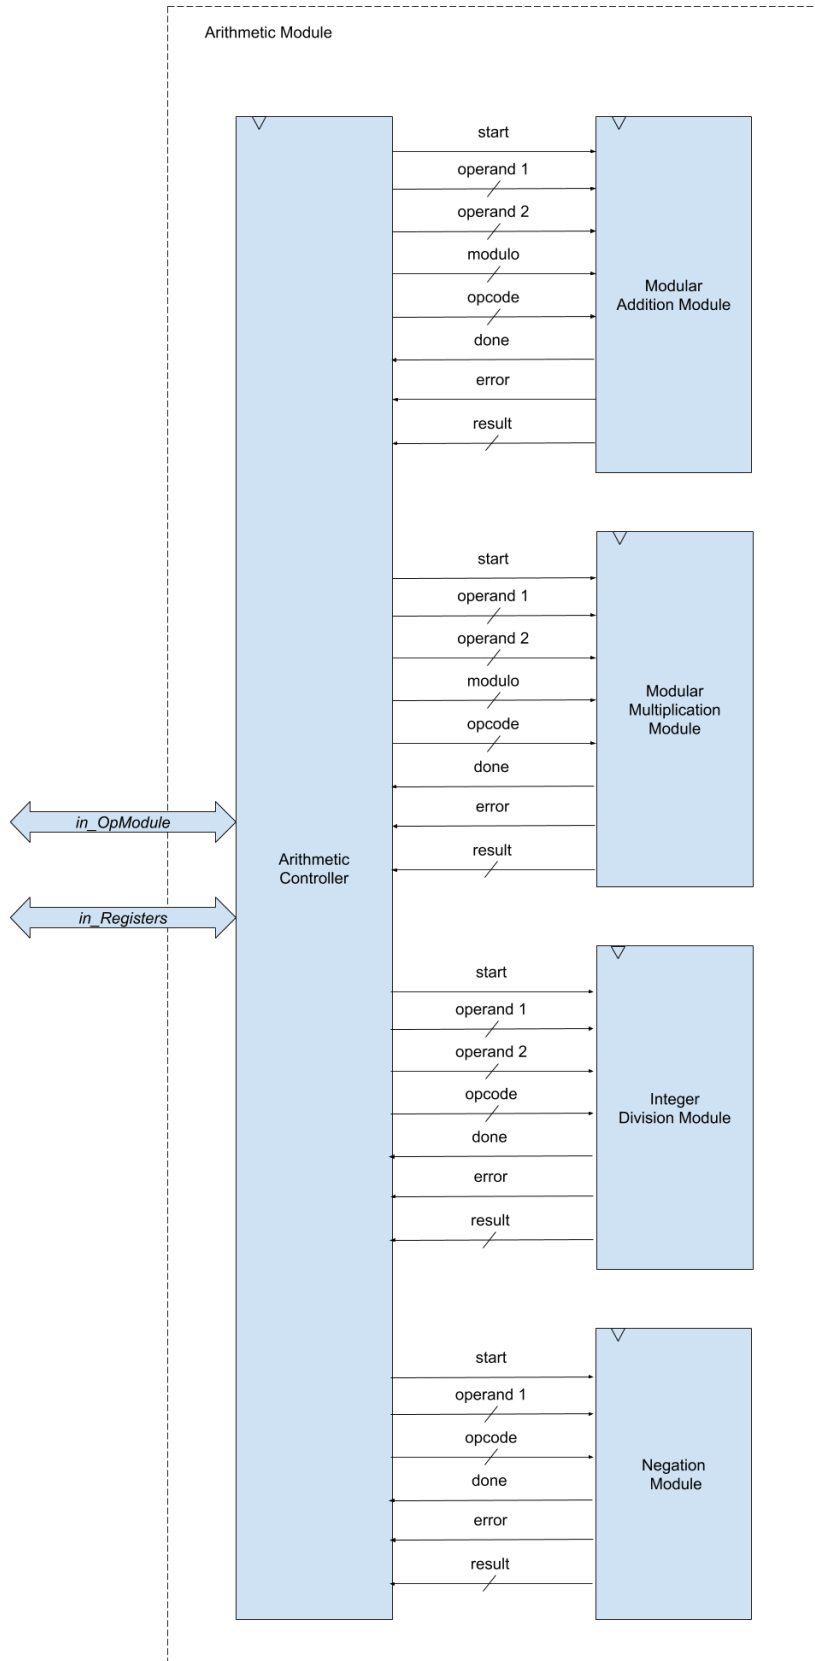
Arithmetic Module

start
operand 1
operand 2
modulo
opcode
done
error
result

Modular Addition Module

start
operand 1
operand 2
modulo
opcode
done
error
result

Modular Multiplication Module

in_OpModule

in_Registers

Arithmetic Controller

start
operand 1
operand 2
opcode
done
error
result

Integer Division Module

start
operand 1
opcode
done
error
result

Negation Module